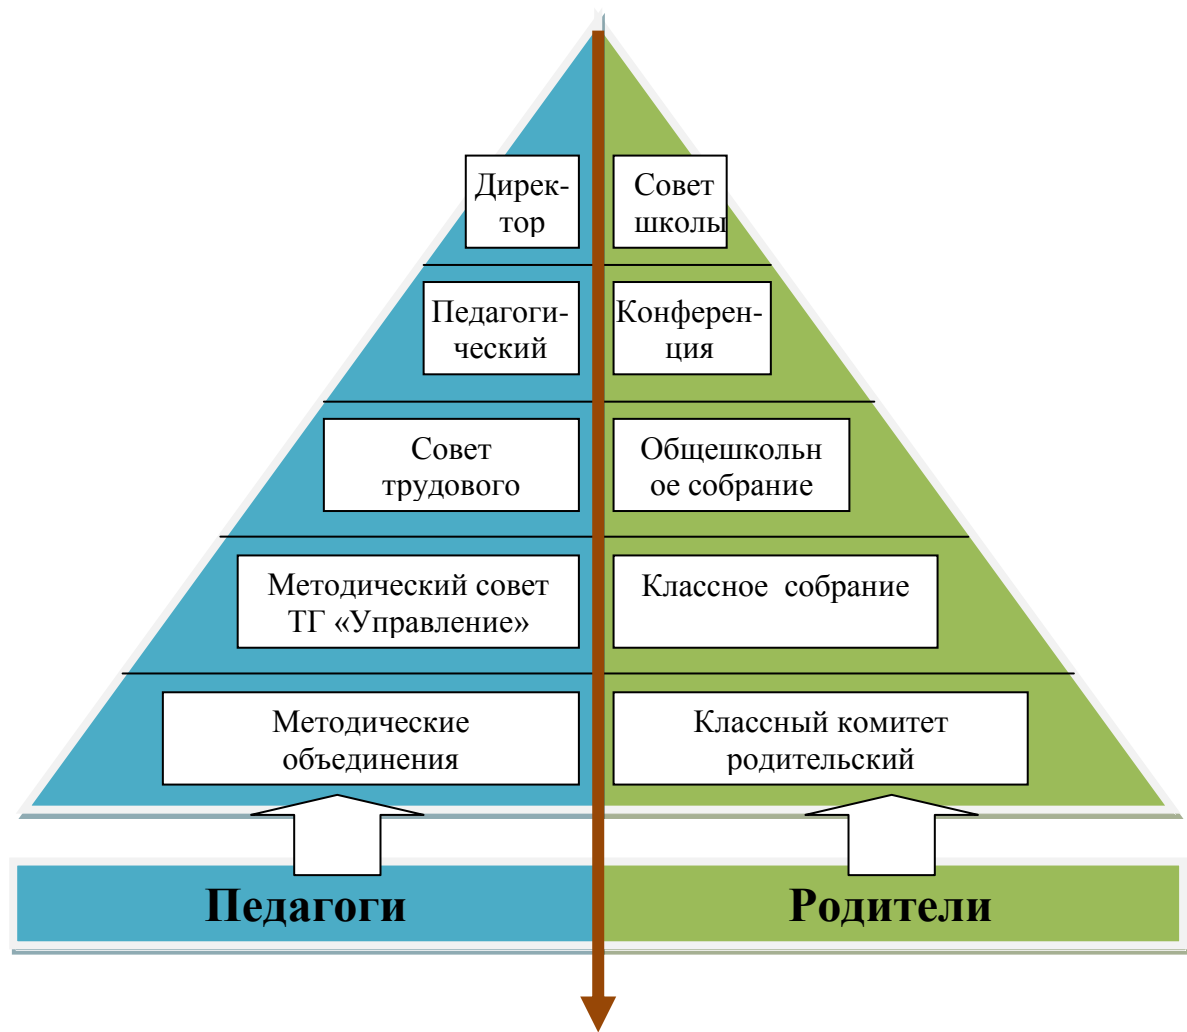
Директор

Совет школы

Педагогический

Конференция

Совет трудового

Общешкольное собрание

Методический совет ТГ «Управление»

Классное собрание

Методические объединения

Классный комитет родительский

Педагоги

Родители